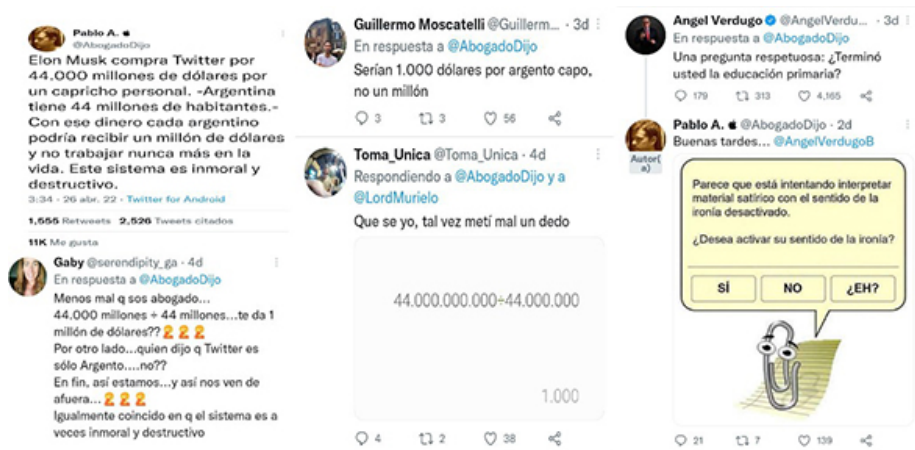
Pablo A.
@AbogadoDijo

Elon Musk compra Twitter por 44.000 millones de dólares por un capricho personal. -Argentina tiene 44 millones de habitantes.- Con ese dinero cada argentino podría recibir un millón de dólares y no trabajar nunca más en la vida. Este sistema es inmoral y destructivo.

3:34 · 26 abr. 22 · Twitter for Android

1.555 Retweets 2.526 Tweets citados

11K Me gusta

Gaby @serendipity_ga · 4d
En respuesta a @AbogadoDijo
Menos mal q sos abogado...
44.000 millones ÷ 44 millones...te da 1 millón de dólares?? 🤦🤦🤦
Por otro lado...quien dijo q Twitter es sólo Argento....no??
En fin, así estamos....y así nos ven de afuera... 🤦🤦🤦
Igualmente coincido en q el sistema es a veces inmoral y destructivo

Guillermo Moscatelli @Guillerm... · 3d
En respuesta a @AbogadoDijo
Serían 1.000 dólares por argento capo, no un millón
3 3 56

Toma_Unica @Toma_Unica · 4d
Respondiendo a @AbogadoDijo y a @LordMurielo
Que se yo, tal vez metí mal un dedo

44.000.000.000÷44.000.000
1.000
4 2 38

Angel Verdugo @AngelVerdu... · 3d
En respuesta a @AbogadoDijo
Una pregunta respetuosa: ¿Terminó usted la educación primaria?
179 313 4,165

Pablo A. @AbogadoDijo · 2d
Autor(a)
Buenas tardes... @AngelVerdugoB

Parece que está intentando interpretar material satírico con el sentido de la ironía desactivado.

¿Desea activar su sentido de la ironía?

SÍ NO ¿EH?

21 7 139